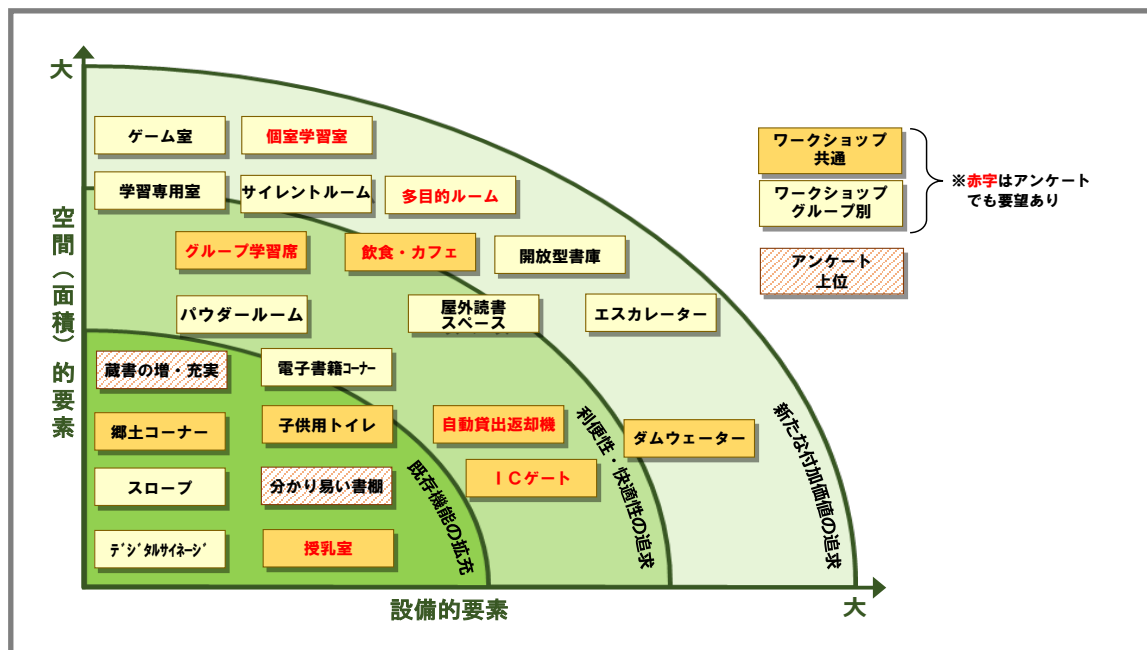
大

空間（面積）的要素

ゲーム室
個室学習室
学習専用室
サイレントルーム
多目的ルーム
グループ学習席
飲食・カフェ
開放型書庫
パウダールーム
屋外読書スペース
エスカレーター
蔵書の増・充実
電子書籍コーナー
郷土コーナー
子供用トイレ
自動貸出返却機
ダムウェーター
スロープ
分かり易い書棚
ＩＣゲート
デジタルサイネージ
授乳室

既存機能の拡充
利便性・快適性の追求
新たな付加価値の追求

ワークショップ共通
ワークショップグループ別
※赤字はアンケートでも要望あり
アンケート上位

設備的要素
大